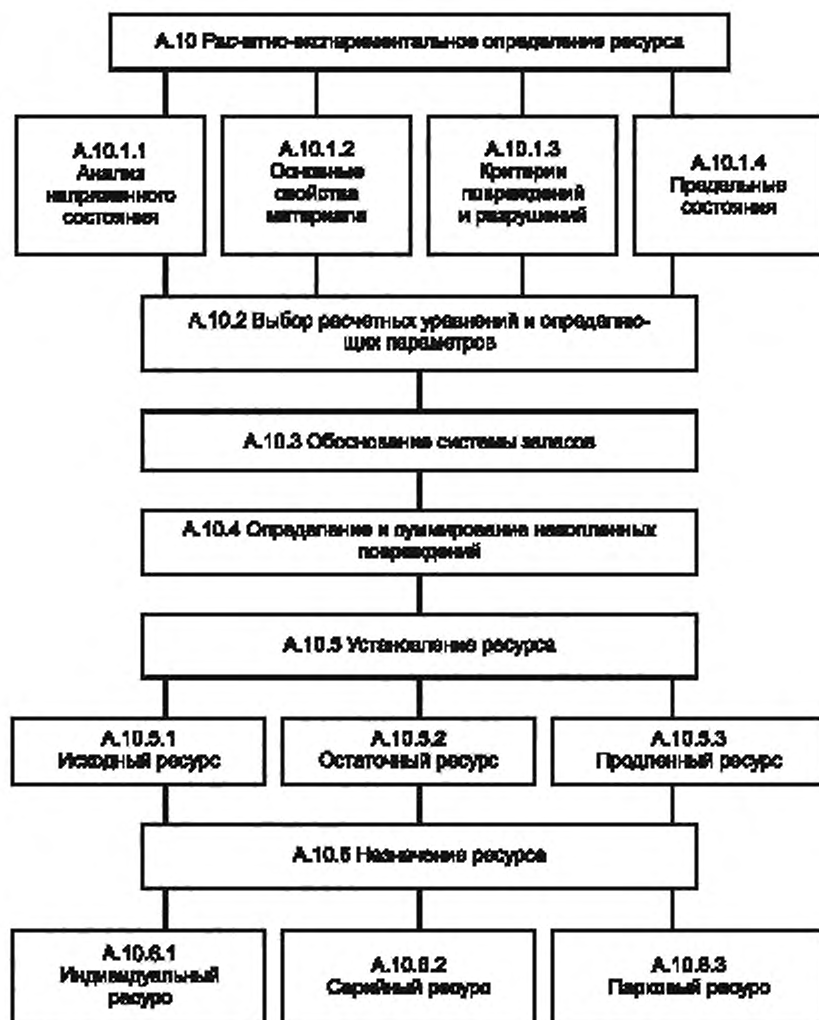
A.10 Расчетно-экспериментальное определение ресурса

A.10.1.1 Анализ напряженного состояния

A.10.1.2 Основные свойства материала

A.10.1.3 Критерии повреждений и разрушений

A.10.1.4 Предельные состояния

A.10.2 Выбор расчетных уравнений и определяющих параметров

A.10.3 Обоснование системы запасов

A.10.4 Определение и суммирование накопленных повреждений

A.10.5 Установление ресурса

A.10.5.1 Исходный ресурс

A.10.5.2 Остаточный ресурс

A.10.5.3 Продленный ресурс

A.10.6 Назначение ресурса

A.10.6.1 Индивидуальный ресурс

A.10.6.2 Серийный ресурс

A.10.6.3 Парковый ресурс